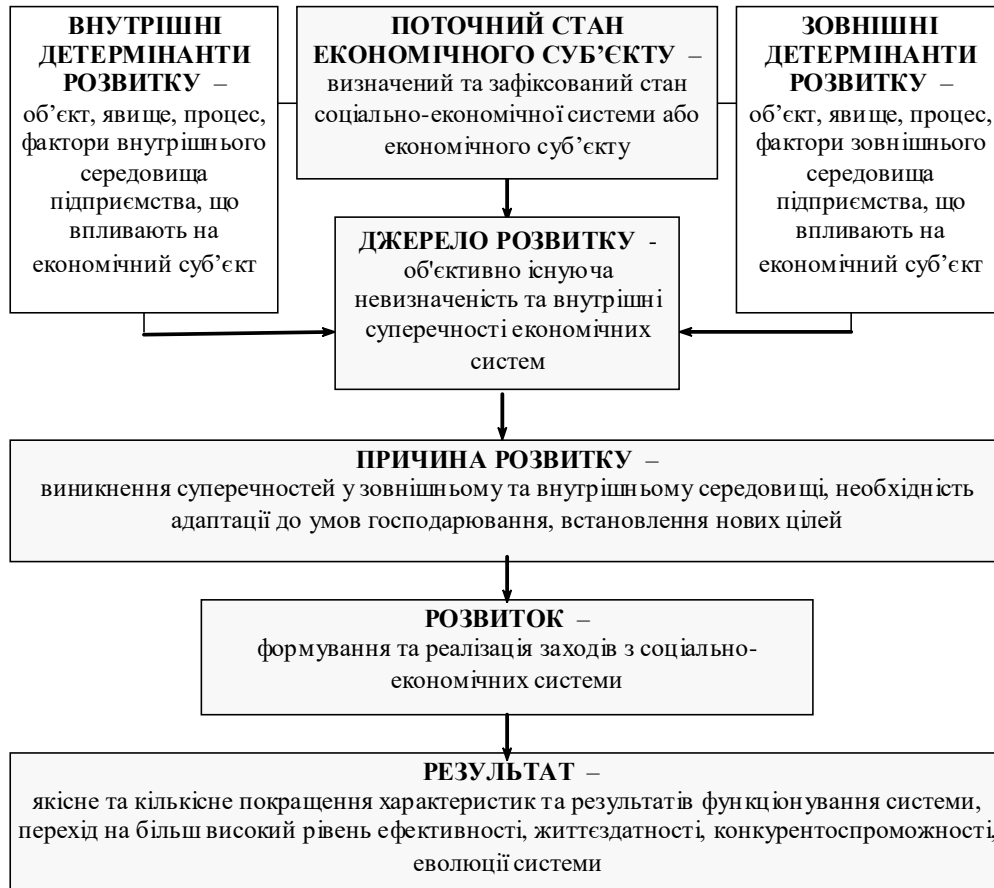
ВНУТРІШНІ ДЕТЕРМІНАНТИ РОЗВИТКУ – об'єкт, явище, процес, фактори внутрішнього середовища підприємства, що впливають на економічний суб'єкт

ПОТОЧНИЙ СТАН ЕКОНОМІЧНОГО СУБ'ЄКТУ – визначений та зафіксований стан соціально-економічної системи або економічного суб'єкту

ЗОВНІШНІ ДЕТЕРМІНАНТИ РОЗВИТКУ – об'єкт, явище, процес, фактори зовнішнього середовища підприємства, що впливають на економічний суб'єкт

ДЖЕРЕЛО РОЗВИТКУ - об'єктивно існуюча невизначеність та внутрішні суперечності економічних систем

ПРИЧИНА РОЗВИТКУ – виникнення суперечностей у зовнішньому та внутрішньому середовищі, необхідність адаптації до умов господарювання, встановлення нових цілей

РОЗВИТОК – формування та реалізація заходів з соціально-економічних системи

РЕЗУЛЬТАТ – якісне та кількісне покращення характеристик та результатів функціонування системи, перехід на більш високий рівень ефективності, життєздатності, конкурентоспроможності, еволюції системи